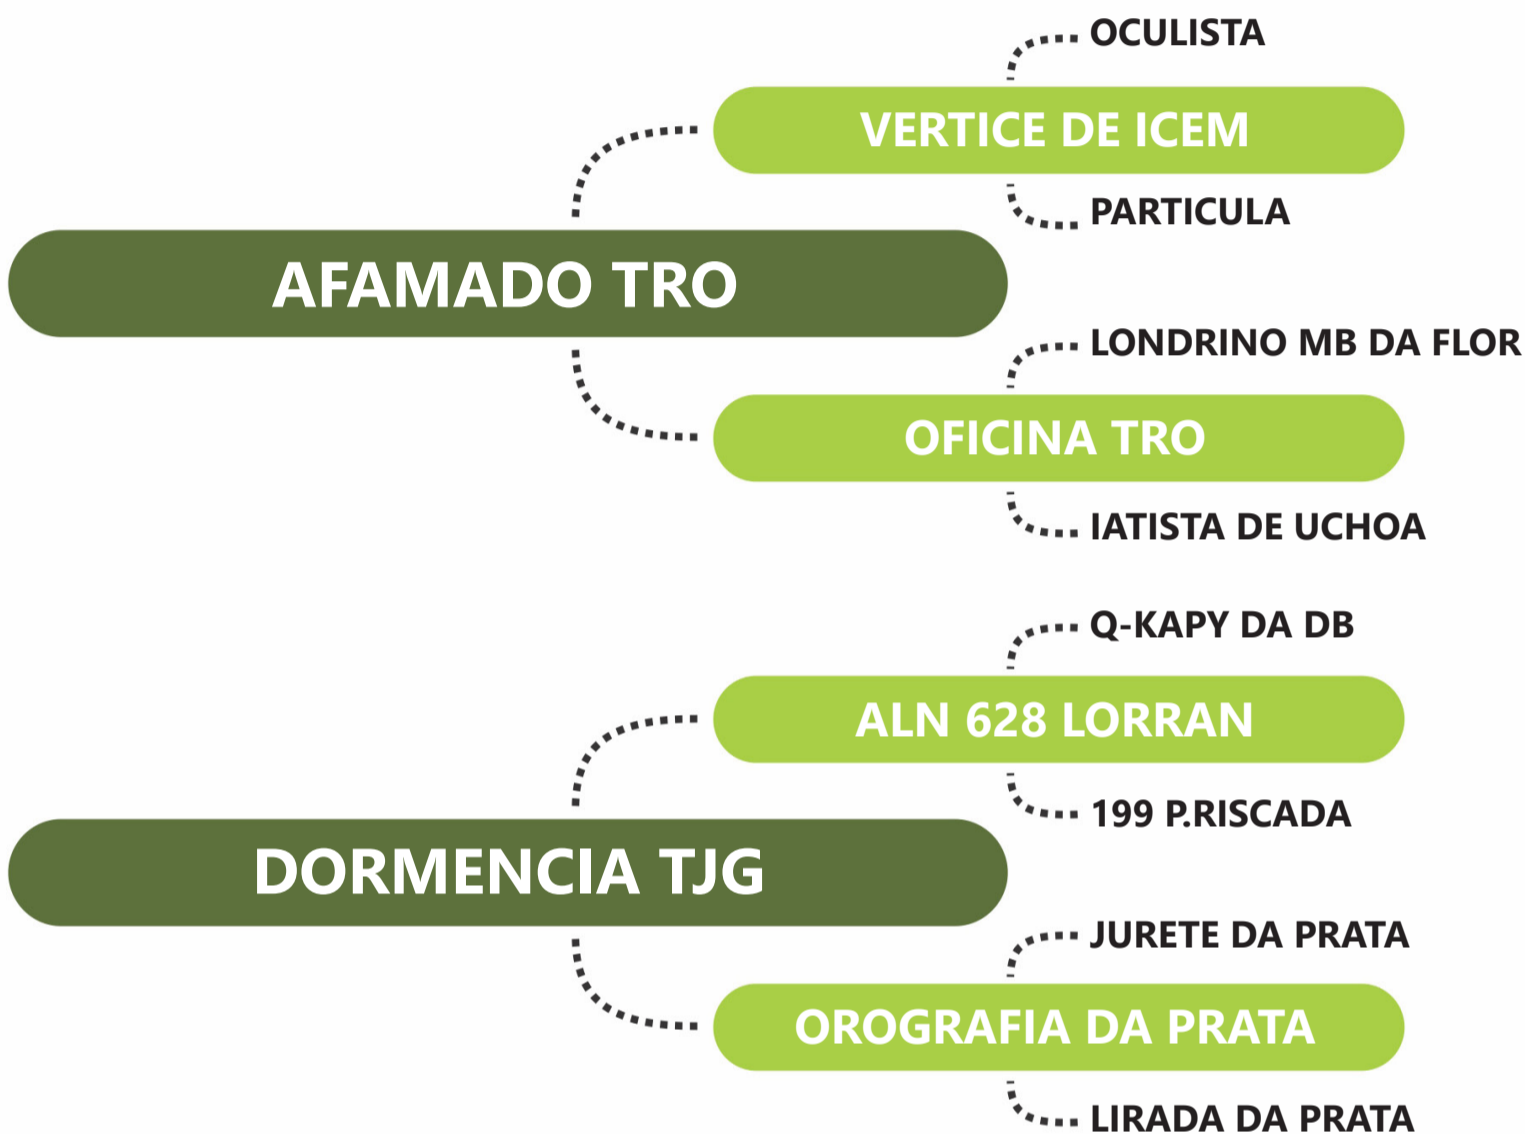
OCULISTA

VERTICE DE ICEM

PARTICULA

AFAMADO TRO

LONDRINO MB DA FLOR

OFICINA TRO

IATISTA DE UCHOA

Q-KAPY DA DB

ALN 628 LORRAN

199 P.RISCADA

DORMENCIA TJG

JURETE DA PRATA

OROGRAFIA DA PRATA

LIRADA DA PRATA